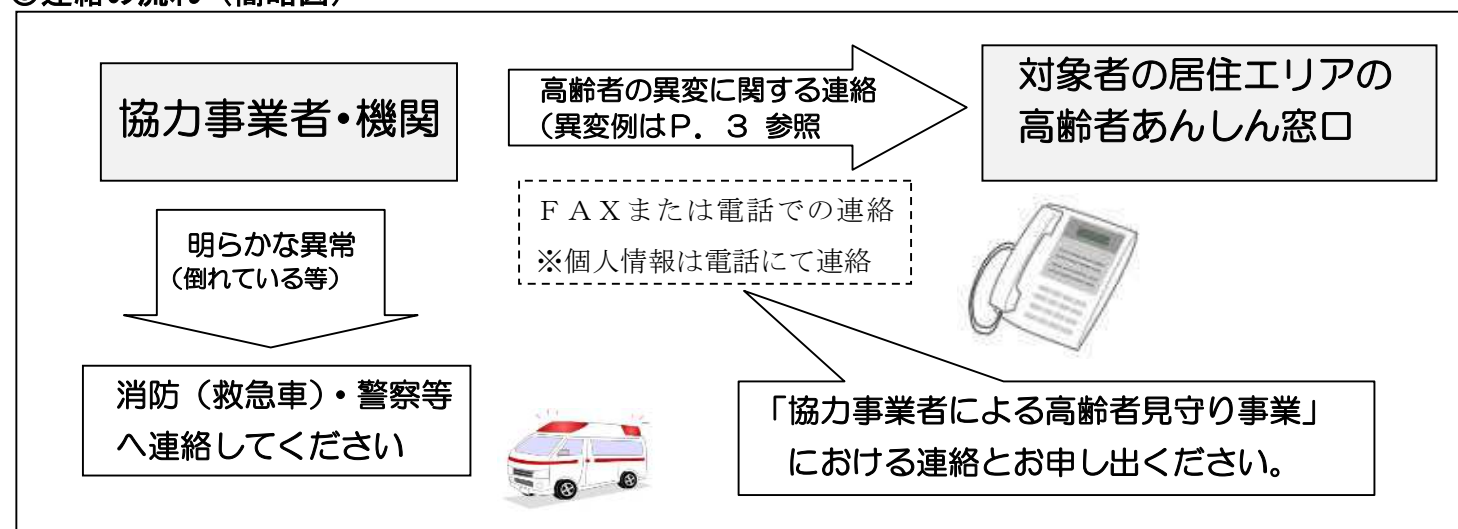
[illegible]

協力事業者・機関

高齢者の異変に関する連絡
（異変例はP．３ 参照

対象者の居住エリアの
高齢者あんしん窓口

ＦＡＸまたは電話での連絡
※個人情報は電話にて連絡

明らかな異常
（倒れている等）

消防（救急車）・警察等
へ連絡してください

「協力事業者による高齢者見守り事業」
における連絡とお申し出ください。